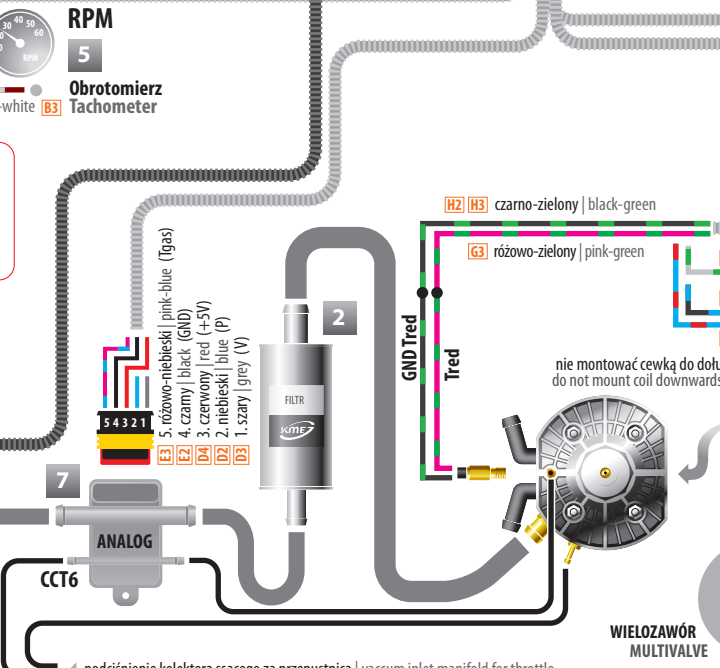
RPM
5
Obrotomierz
-white B3 Tachometer
H2 H3 czarno-zielony | black-green
G3 różowo-zielony | pink-green
2
GND Tred
Tred
nie montować cewką do dołu
do not mount coil downwards
FILTR
KME
5. różowo-niebieski | pink-blue (Tgas)
E3
4. czarny | black (GND)
E2
3. czerwony | red (+5V)
D4
2. niebieski | blue (P)
D2
1. szary | grey (V)
D3
5 4 3 2 1
7
ANALOG
CCT6
WIELOZAWÓR
MULTIVALVE
podciśnienie kolektora ssącego za przepustnicą | vacuum inlet manifold for throttle